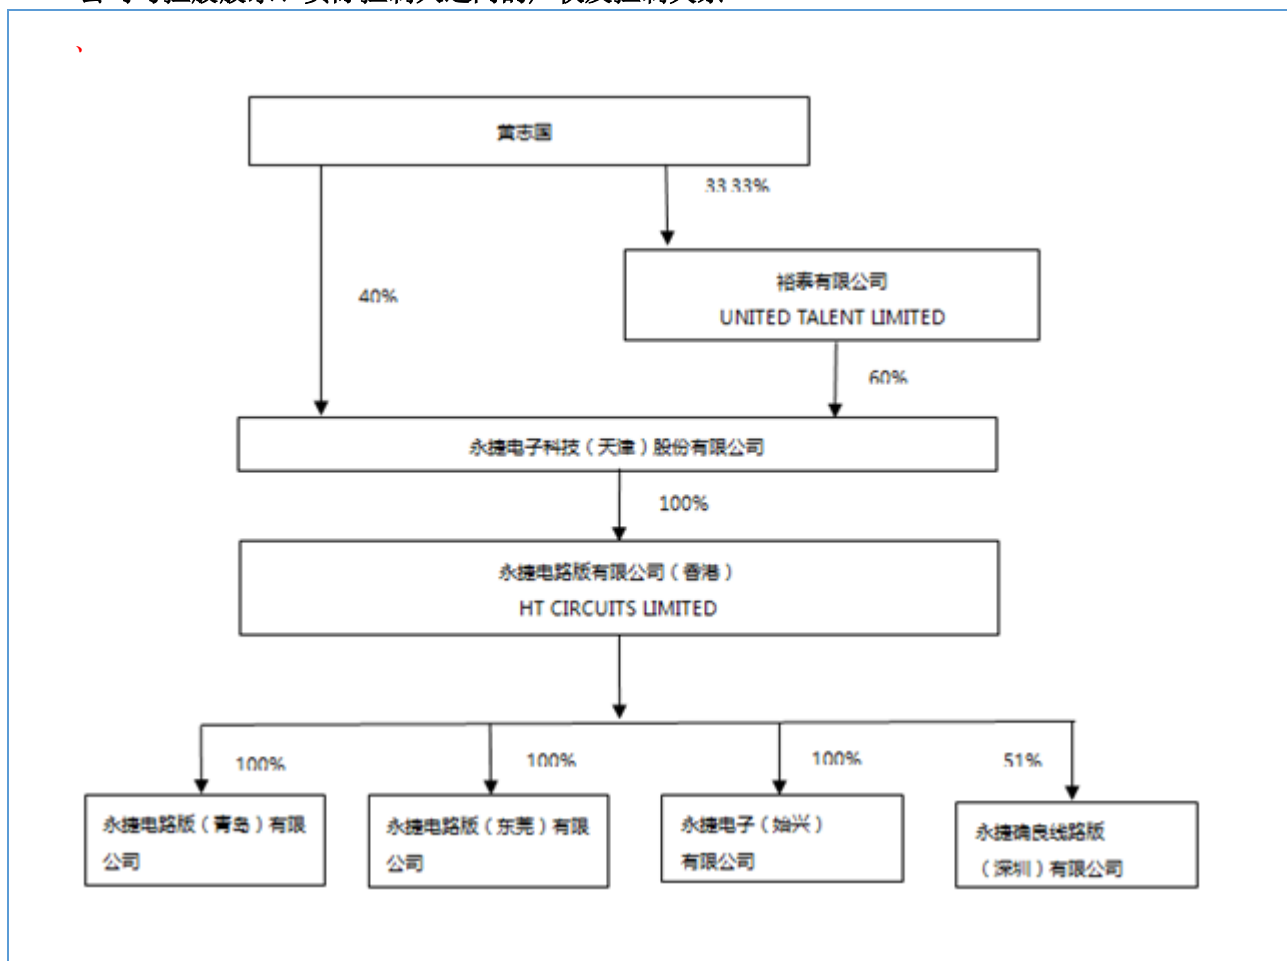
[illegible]

黄志国

33.33%

40%

裕泰有限公司
UNITED TALENT LIMITED

60%

永捷电子科技（天津）股份有限公司

100%

永捷电路版有限公司（香港）
HT CIRCUITS LIMITED

100%

100%

100%

51%

永捷电路版（青岛）有限公司

永捷电路版（东莞）有限公司

永捷电子（始兴）有限公司

永捷确良线路版（深圳）有限公司